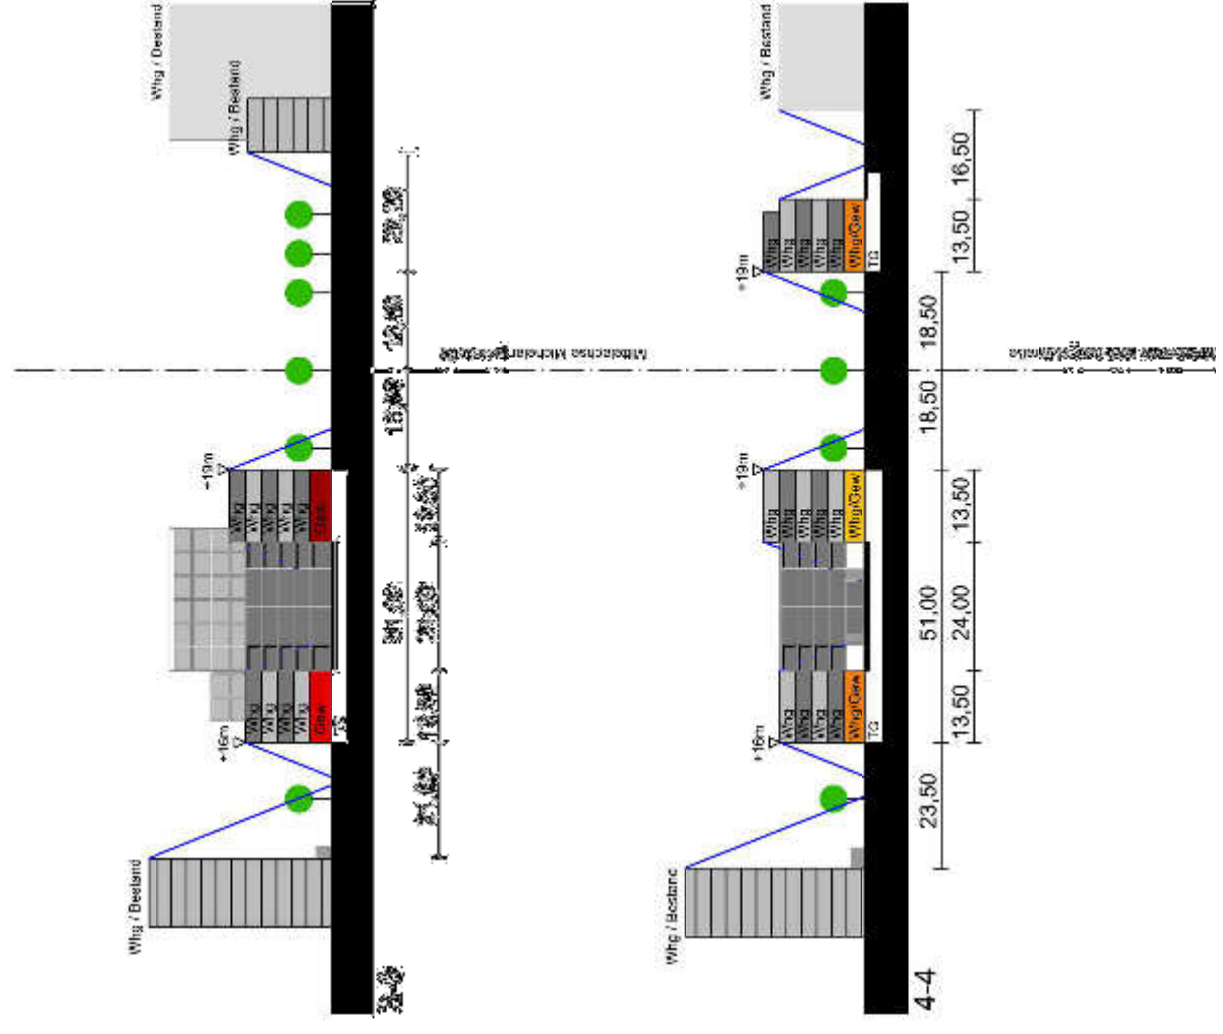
Whg / Bestand

Whg / Bestand

Whg / Bestand

~19m

Whg
Whg
Whg
Whg
Gew

+16m

Whg
Whg
Whg
Whg
Gew

TG

Mittelachse Michelangelostraße

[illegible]

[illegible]

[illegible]

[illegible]

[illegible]

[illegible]

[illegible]

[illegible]

Whg / Bestand

~19m

Whg
Whg
Whg
Whg
Whg/Gew

TG

~19m

Whg
Whg
Whg
Whg
Whg/Gew

+16m

Whg
Whg
Whg
Whg
Whg/Gew

TG

Whg / Bestand

16,50

13,50

18,50

18,50

13,50

51,00

24,00

13,50

23,50

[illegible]

4-4